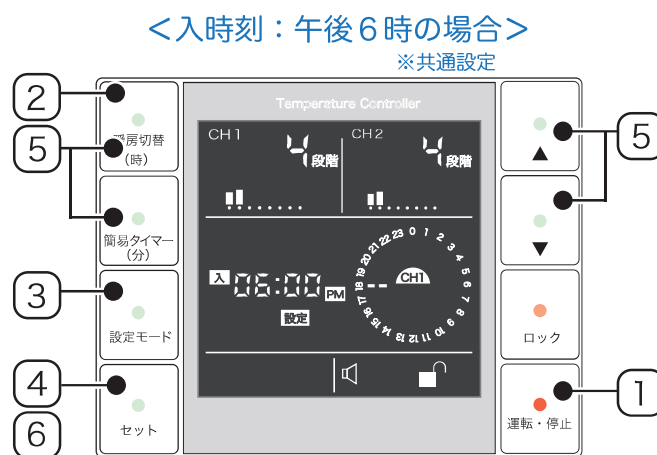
<入時刻：午後６時の場合>
※共通設定

2
5
3
4
6

暖房切替
(時)

簡易タイマー
(分)

設定モード

セット

Temperature Controller

CH 1
4 段階

CH 2
4 段階

入 06:00 PM
設定

CH1

22 23 0 1 2 3 4 5 6 7 8 9 10 11 12 13 14 15 16 17 18 19 20 21

5

▲

▼

ロック

1

運転・停止